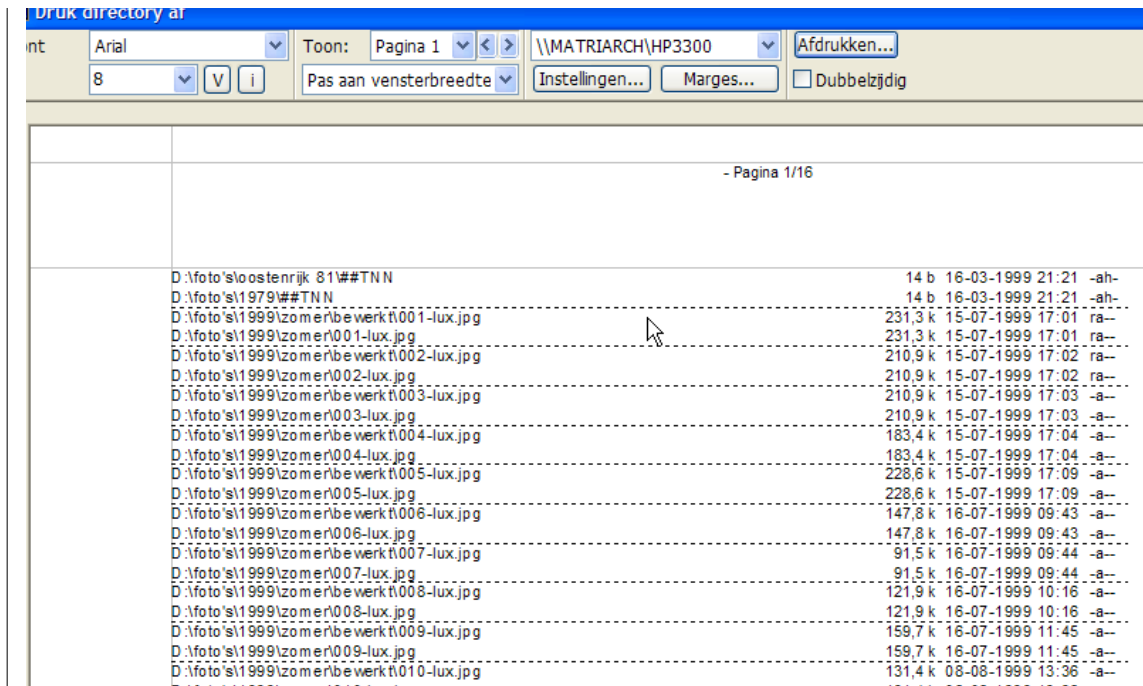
Druk directory af

nt Arial Toon: Pagina 1 \\MATRIARCH\HP3300 Afdrukken...

8 V i Pas aan vensterbreedte Instellingen... Marges... Dubbelzijdig

- Pagina 1/16

| | | | |
|---|---|---|---|
| D:\foto's\oostenrijk 81\##TNN | 14 b | 16-03-1999 21:21 | -ah- |
| D:\foto's\1979\##TNN | 14 b | 16-03-1999 21:21 | -ah- |
| D:\foto's\1999\zomer\bewerkt\001-lux.jpg | 231,3 k | 15-07-1999 17:01 | ra-- |
| D:\foto's\1999\zomer\001-lux.jpg | 231,3 k | 15-07-1999 17:01 | ra-- |
| D:\foto's\1999\zomer\bewerkt\002-lux.jpg | 210,9 k | 15-07-1999 17:02 | ra-- |
| D:\foto's\1999\zomer\002-lux.jpg | 210,9 k | 15-07-1999 17:02 | ra-- |
| D:\foto's\1999\zomer\bewerkt\003-lux.jpg | 210,9 k | 15-07-1999 17:03 | -a-- |
| D:\foto's\1999\zomer\003-lux.jpg | 210,9 k | 15-07-1999 17:03 | -a-- |
| D:\foto's\1999\zomer\bewerkt\004-lux.jpg | 183,4 k | 15-07-1999 17:04 | -a-- |
| D:\foto's\1999\zomer\004-lux.jpg | 183,4 k | 15-07-1999 17:04 | -a-- |
| D:\foto's\1999\zomer\bewerkt\005-lux.jpg | 228,6 k | 15-07-1999 17:09 | -a-- |
| D:\foto's\1999\zomer\005-lux.jpg | 228,6 k | 15-07-1999 17:09 | -a-- |
| D:\foto's\1999\zomer\bewerkt\006-lux.jpg | 147,8 k | 16-07-1999 09:43 | -a-- |
| D:\foto's\1999\zomer\006-lux.jpg | 147,8 k | 16-07-1999 09:43 | -a-- |
| D:\foto's\1999\zomer\bewerkt\007-lux.jpg | 91,5 k | 16-07-1999 09:44 | -a-- |
| D:\foto's\1999\zomer\007-lux.jpg | 91,5 k | 16-07-1999 09:44 | -a-- |
| D:\foto's\1999\zomer\bewerkt\008-lux.jpg | 121,9 k | 16-07-1999 10:16 | -a-- |
| D:\foto's\1999\zomer\008-lux.jpg | 121,9 k | 16-07-1999 10:16 | -a-- |
| D:\foto's\1999\zomer\bewerkt\009-lux.jpg | 159,7 k | 16-07-1999 11:45 | -a-- |
| D:\foto's\1999\zomer\009-lux.jpg | 159,7 k | 16-07-1999 11:45 | -a-- |
| D:\foto's\1999\zomer\bewerkt\010-lux.jpg | 131,4 k | 08-08-1999 13:36 | -a-- |